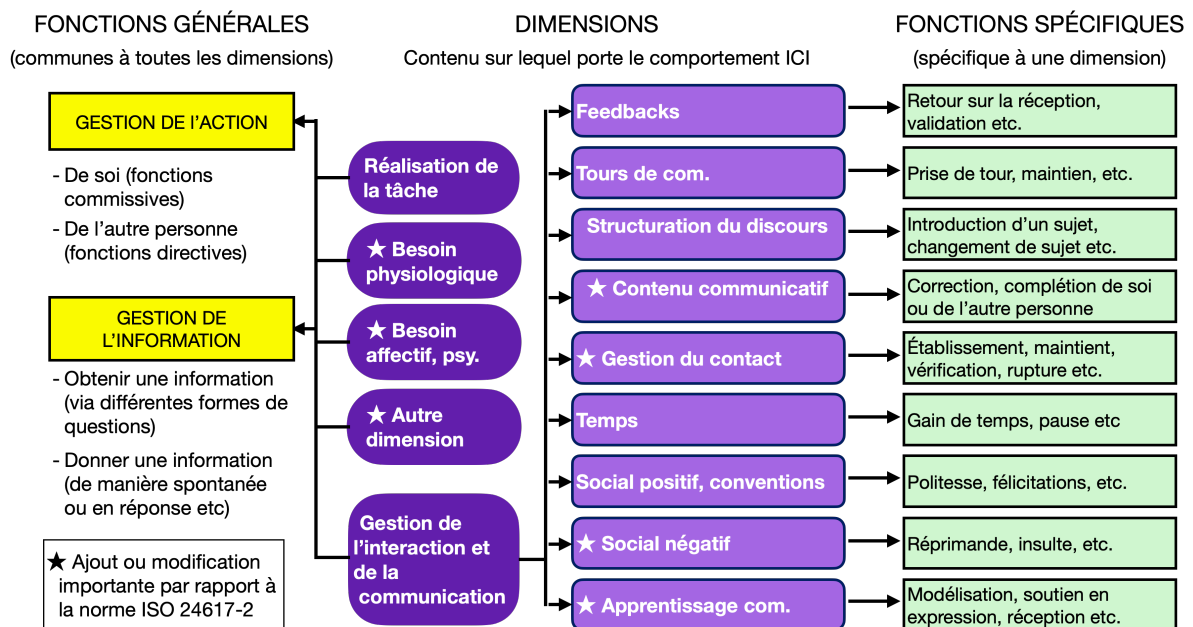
FONCTIONS GÉNÉRALES
(communes à toutes les dimensions)

DIMENSIONS
Contenu sur lequel porte le comportement ICI

FONCTIONS SPÉCIFIQUES
(spécifique à une dimension)

GESTION DE L'ACTION

- De soi (fonctions commissives)
- De l'autre personne (fonctions directives)

GESTION DE L'INFORMATION

- Obtenir une information (via différentes formes de questions)
- Donner une information (de manière spontanée ou en réponse etc)

★ Ajout ou modification importante par rapport à la norme ISO 24617-2

Réalisation de la tâche

★ Besoin physiologique

★ Besoin affectif, psy.

★ Autre dimension

Gestion de l'interaction et de la communication

Feedbacks

Tours de com.

Structuration du discours

★ Contenu communicatif

★ Gestion du contact

Temps

Social positif, conventions

★ Social négatif

★ Apprentissage com.

Retour sur la réception, validation etc.

Prise de tour, maintien, etc.

Introduction d'un sujet, changement de sujet etc.

Correction, complétion de soi ou de l'autre personne

Établissement, maintient, vérification, rupture etc.

Gain de temps, pause etc

Politesse, félicitations, etc.

Réprimande, insulte, etc.

Modélisation, soutien en expression, réception etc.